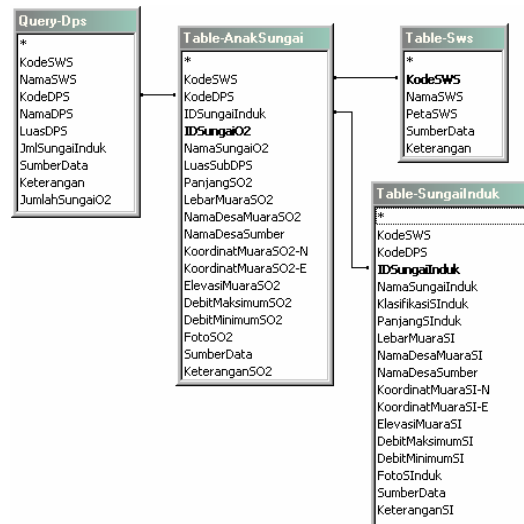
Query-Dps
*
KodeSWS
NamaSWS
KodeDPS
NamaDPS
LuasDPS
JmlSungaiInduk
SumberData
Keterangan
JumlahSungaiO2

Table-AnakSungai
*
KodeSWS
KodeDPS
IDSungaiInduk
IDSungaiO2
NamaSungaiO2
LuasSubDPS
PanjangSO2
LebarMuaraSO2
NamaDesaMuaraSO2
NamaDesaSumber
KoordinatMuaraSO2-N
KoordinatMuaraSO2-E
ElevasiMuaraSO2
DebitMaksimumSO2
DebitMinimumSO2
FotoSO2
SumberData
KeteranganSO2

Table-Sws
*
KodeSWS
NamaSWS
PetaSWS
SumberData
Keterangan

Table-SungaiInduk
*
KodeSWS
KodeDPS
IDSungaiInduk
NamaSungaiInduk
KlasifikasiSInduk
PanjangSInduk
LebarMuaraSI
NamaDesaMuaraSI
NamaDesaSumber
KoordinatMuaraSI-N
KoordinatMuaraSI-E
ElevasiMuaraSI
DebitMaksimumSI
DebitMinimumSI
FotoSInduk
SumberData
KeteranganSI